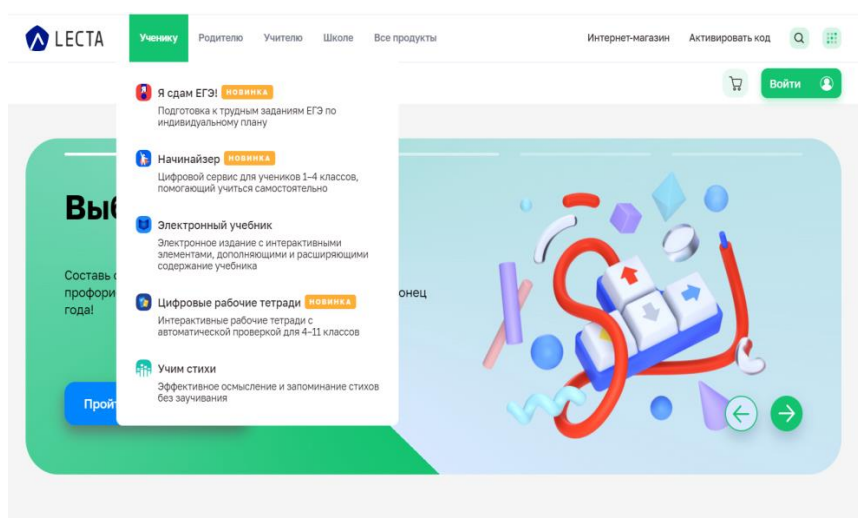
LECTA

Ученику Родителю Учителю Школе Все продукты

Интернет-магазин Активировать код

Войти

Я сдам ЕГЭ! НОВИНКА
Подготовка к трудным заданиям ЕГЭ по индивидуальному плану

Начинайзер НОВИНКА
Цифровой сервис для учеников 1–4 классов, помогающий учиться самостоятельно

Электронный учебник
Электронное издание с интерактивными элементами, дополняющими и расширяющими содержание учебника

Цифровые рабочие тетради НОВИНКА
Интерактивные рабочие тетради с автоматической проверкой для 4–11 классов

Учим стихи
Эффективное осмысление и запоминание стихов без заучивания

Выб

Составь
профори
года!

онец

Пройт